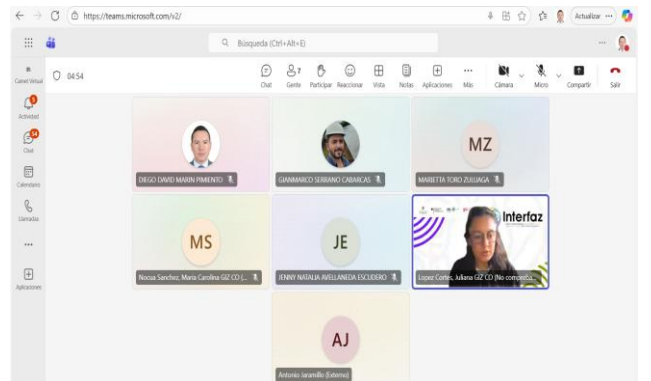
https://teams.microsoft.com/v2/

Actualizar

Búsqueda (Ctrl+Alt+E)

Canal Virtual

04:54

Chat Gente 7 Participar Reaccionar Vista Notas Aplicaciones Más Cámara Micro Compartir Salir

Actividad

Chat

Calendario

Llamadas

...

Aplicaciones

DIEGO DAVID MARIN PIMIENTO

GIANMARCO SERRANO CABARCAS

MZ

MARIETTA TORO ZULUAGA

MS

Noosa Sanchez, Maria Carolina GIZ CO (...

JE

JENNY NATALIA AVELLANEDA ESCUDERO

Interfaz

Lopez Cortes, Juliana GIZ CO (No compart...

AJ

Antonio Jaramillo (Externo)